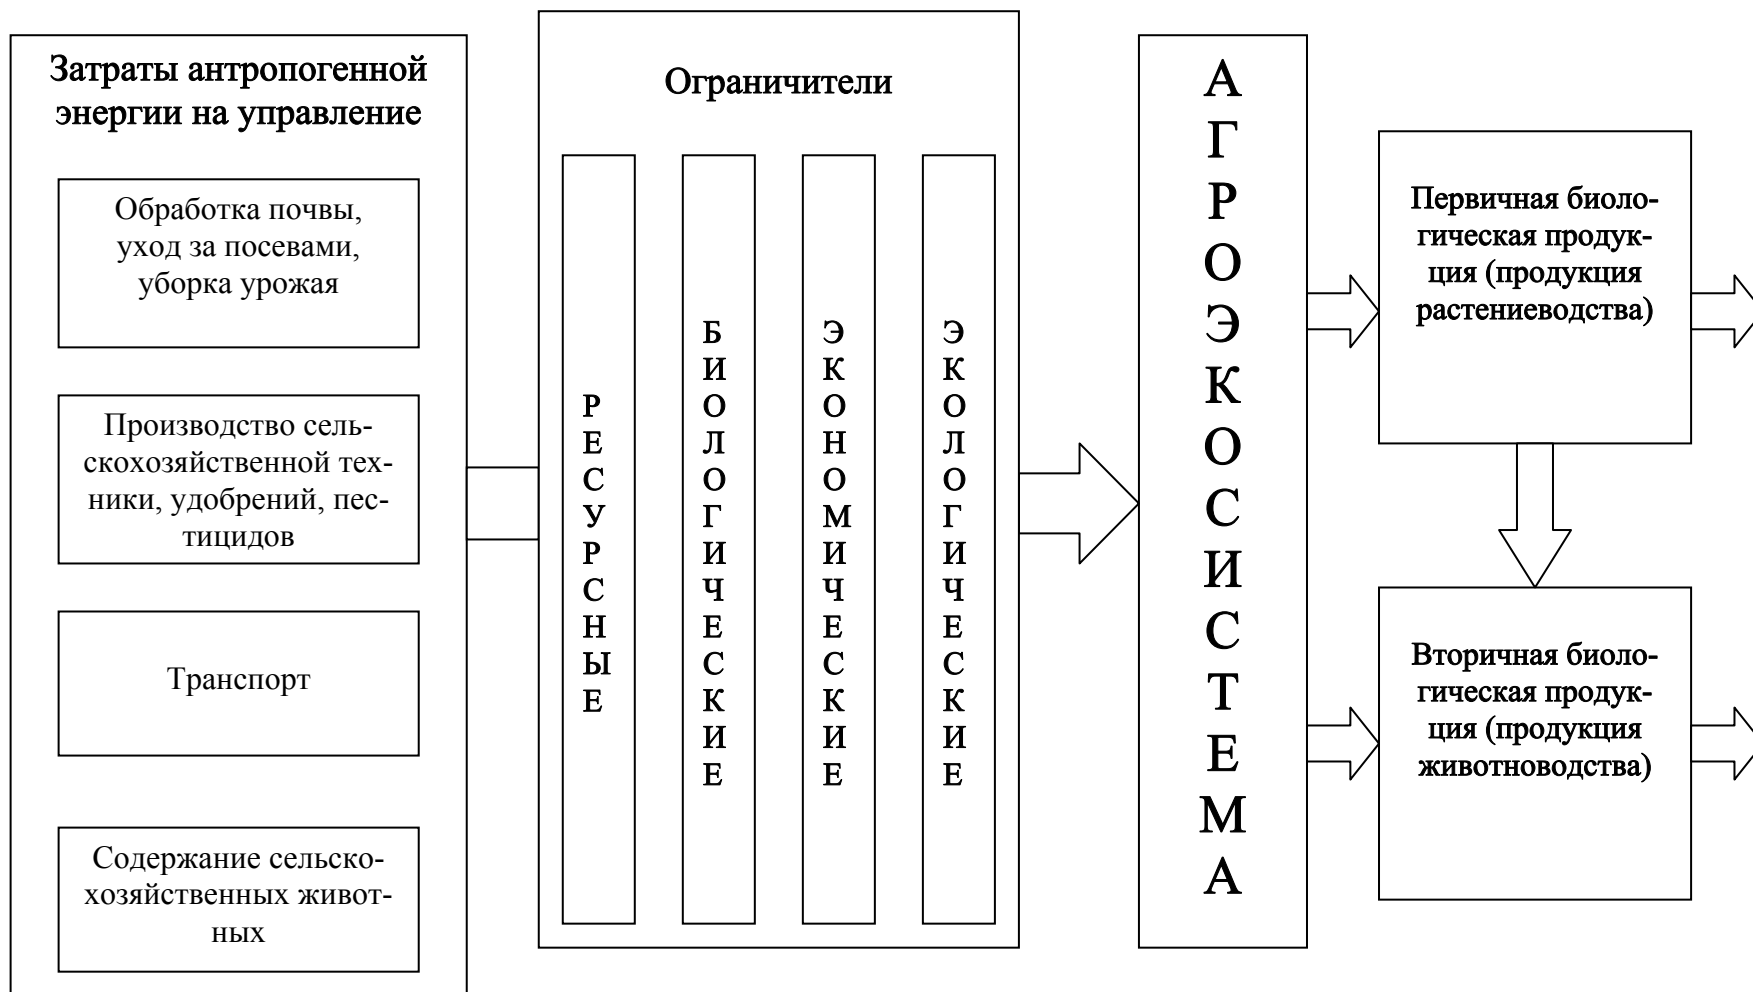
Затраты антропогенной энергии на управление

Обработка почвы, уход за посевами, уборка урожая

Производство сельскохозяйственной техники, удобрений, пестицидов

Транспорт

Содержание сельскохозяйственных животных

Ограничители

РЕСУРСНЫЕ

БИОЛОГИЧЕСКИЕ

ЭКОНОМИЧЕСКИЕ

ЭКОЛОГИЧЕСКИЕ

АГРОЭКОСИСТЕМА

Первичная биологическая продукция (продукция растениеводства)

Вторичная биологическая продукция (продукция животноводства)